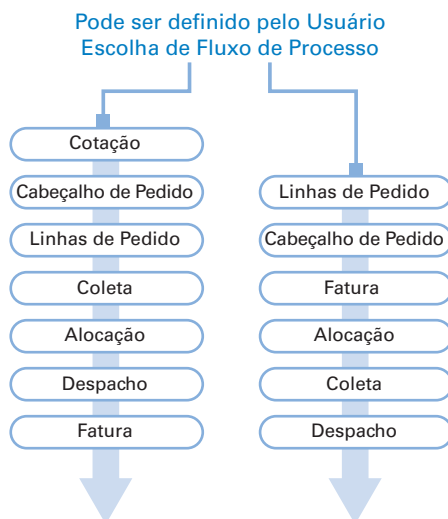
Pode ser definido pelo Usuário
Escolha de Fluxo de Processo

Cotação
Cabeçalho de Pedido
Linhas de Pedido
Coleta
Alocação
Despacho
Fatura

Linhas de Pedido
Cabeçalho de Pedido
Fatura
Alocação
Coleta
Despacho